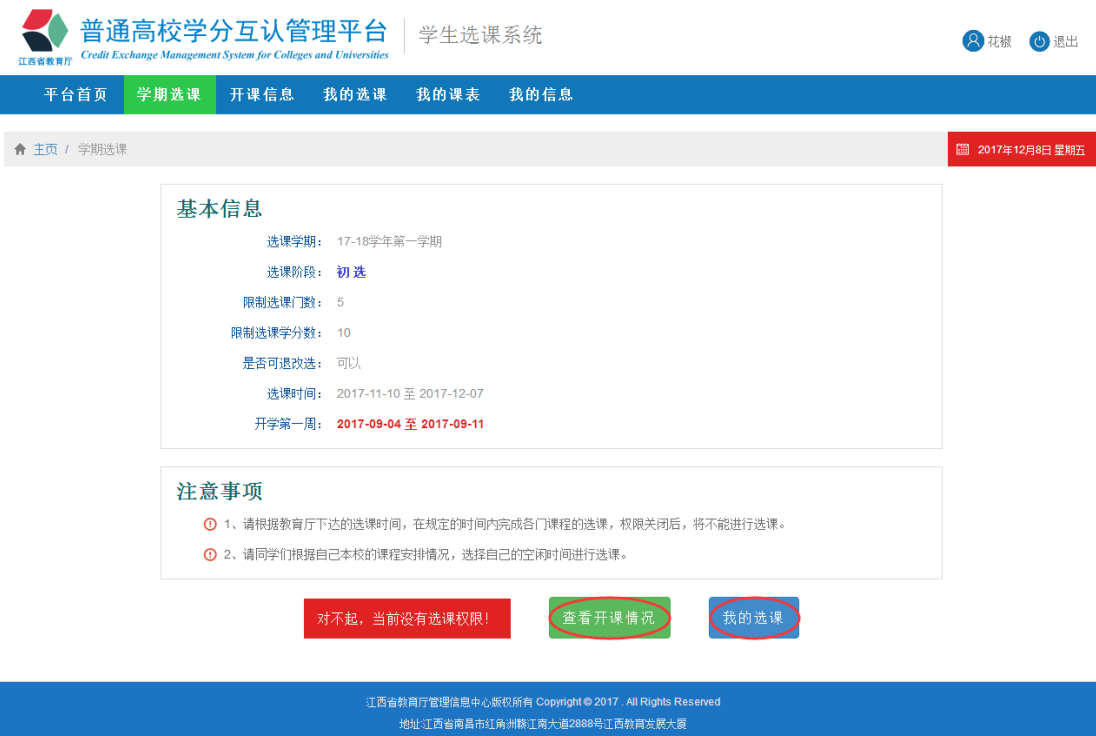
江西省教育厅
普通高校学分互认管理平台
Credit Exchange Management System for Colleges and Universities
学生选课系统

花椒 退出

平台首页 学期选课 开课信息 我的选课 我的课表 我的信息

主页 / 学期选课

2017年12月8日 星期五

基本信息

选课学期： 17-18学年第一学期

选课阶段： 初 选

限制选课门数： 5

限制选课学分数： 10

是否可退改选： 可以

选课时间： 2017-11-10 至 2017-12-07

开学第一周： 2017-09-04 至 2017-09-11

注意事项

1、请根据教育厅下达的选课时间，在规定的时间内完成各门课程的选课，权限关闭后，将不能进行选课。

2、请同学们根据自己本校的课程安排情况，选择自己的空闲时间进行选课。

对不起，当前没有选课权限！ 查看开课情况 我的选课

江西省教育厅管理信息中心版权所有 Copyright © 2017 . All Rights Reserved

地址:江西省南昌市红角洲赣江南大道2888号江西教育发展大厦